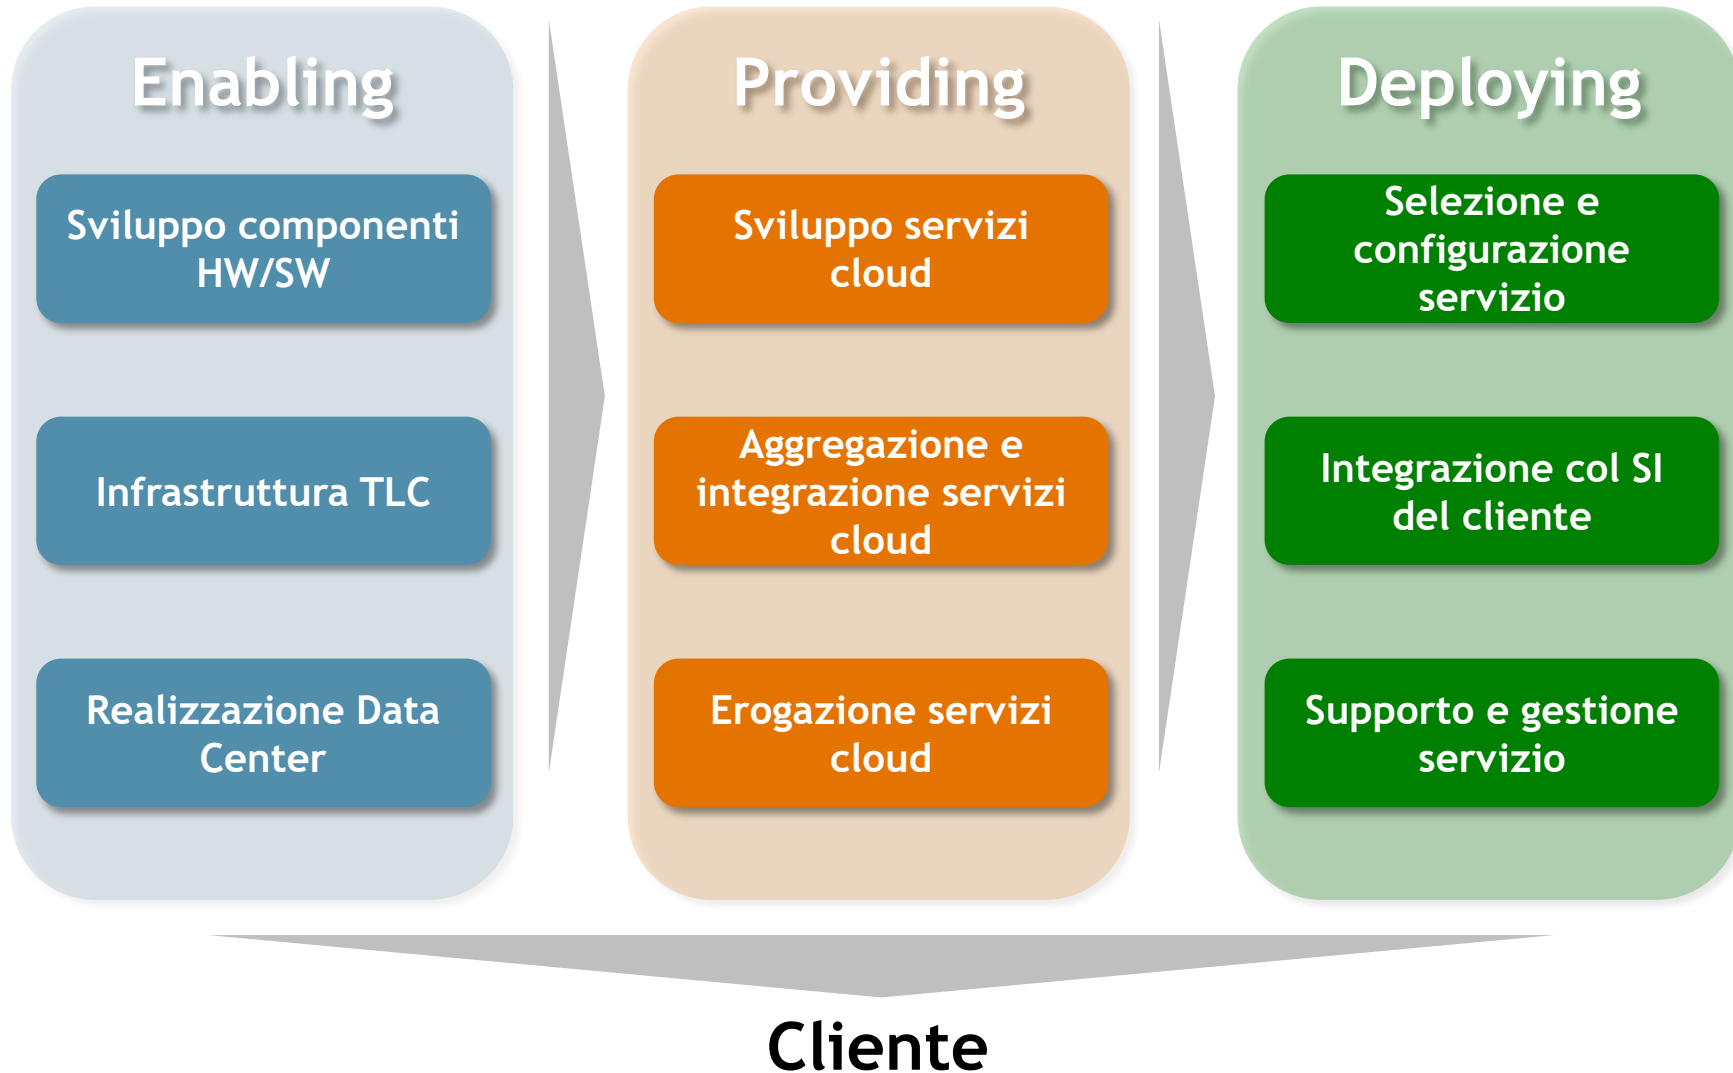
Enabling

Sviluppo componenti HW/SW

Infrastruttura TLC

Realizzazione Data Center

Providing

Sviluppo servizi cloud

Aggregazione e integrazione servizi cloud

Erogazione servizi cloud

Deploying

Selezione e configurazione servizio

Integrazione col SI del cliente

Supporto e gestione servizio

Cliente